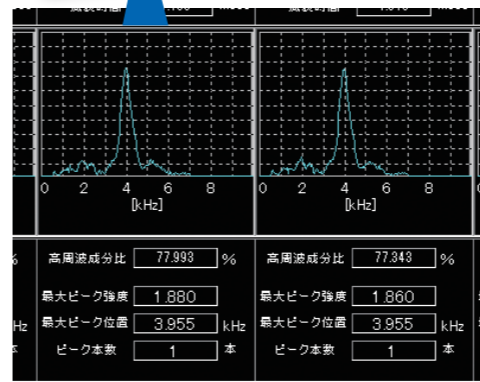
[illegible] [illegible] msec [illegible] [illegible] msec

0 2 4 6 8
[kHz]

0 2 4 6 8
[kHz]

%
kHz
本

高周波成分比 77.993 %
最大ピーク強度 1.880
最大ピーク位置 3.955 kHz
ピーク本数 1 本

高周波成分比 77.343 %
最大ピーク強度 1.860
最大ピーク位置 3.955 kHz
ピーク本数 1 本